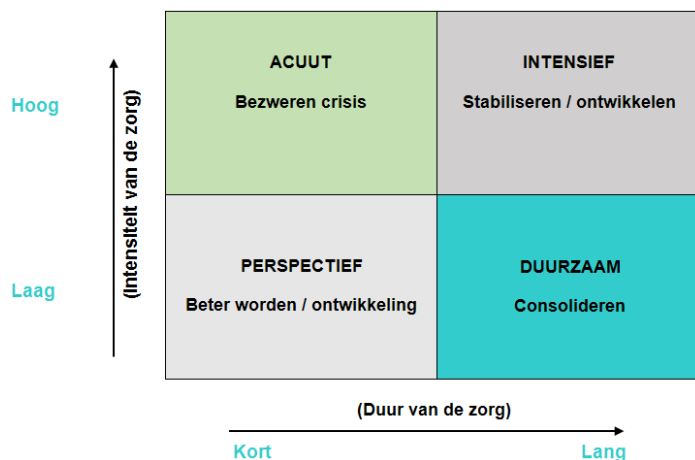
Hoog

Laag

(Intensiteit van de zorg)

| ACUUT<br>Bezweren crisis | INTENSIEF<br>Stabiliseren / ontwikkelen |
|---|---|
| PERSPECTIEF<br>Beter worden / ontwikkeling | DUURZAAM<br>Consolideren |

(Duur van de zorg)

Kort

Lang